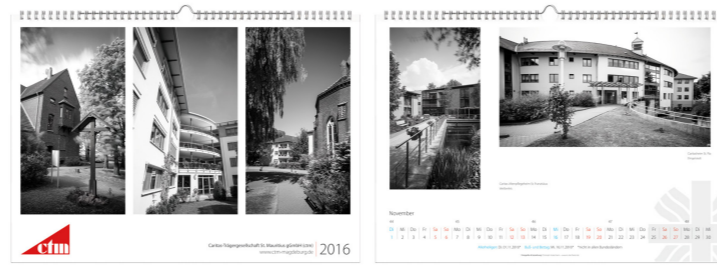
cfm

Caritas-Trägergesellschaft St. Mauritius gGmbH (ctm)
www.ctm-magdeburg.de

2016

November

Mo 1 | Di 2 | Mi 3 | Do 4 | Fr 5 | Sa 6 | So 7 | Mo 8 | Di 9 | Mi 10 | Do 11 | Fr 12 | Sa 13 | So 14 | Mo 15 | Di 16 | Mi 17 | Do 18 | Fr 19 | Sa 20 | So 21 | Mo 22 | Di 23 | Mi 24 | Do 25 | Fr 26 | Sa 27 | So 28 | Mo 29 | Di 30

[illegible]